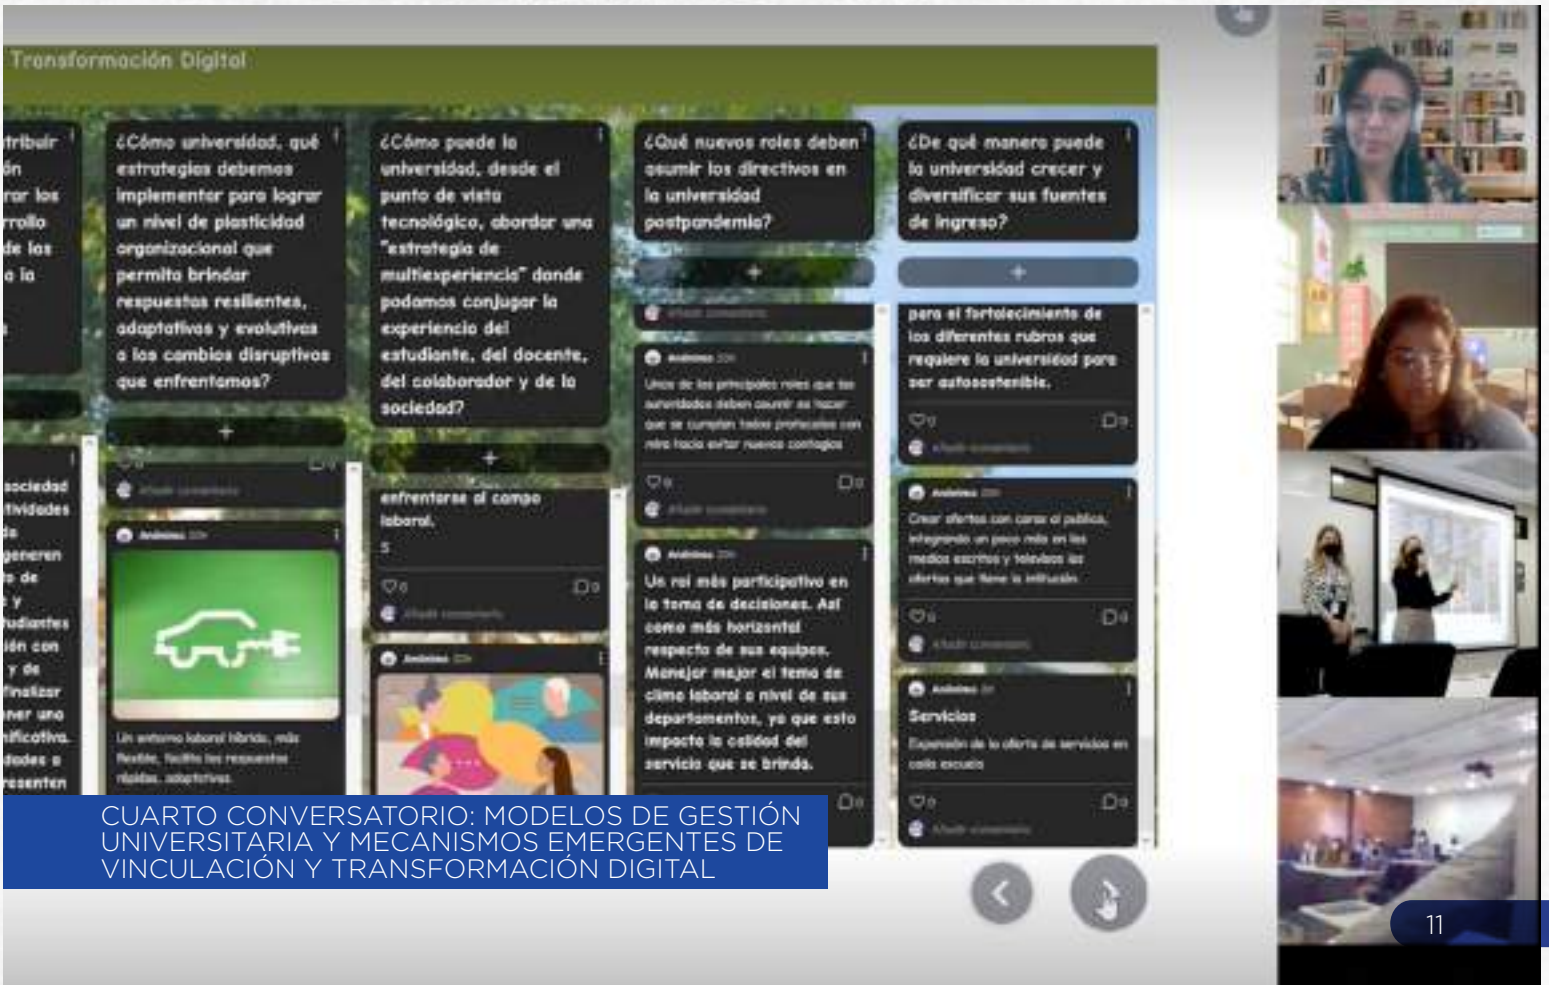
Transformación Digital

tribuir
ón
rar los
rrollo
de las
a la

¿Cómo universidad, qué estrategias debemos implementar para lograr un nivel de plasticidad organizacional que permita brindar respuestas resilientes, adaptativas y evolutivas a los cambios disruptivos que enfrentamos?

+

Añadir comentario

Anónimo

Un entorno laboral híbrido, más flexible, facilita las respuestas rápidas, adaptativas.

sociedad
tividades
ia
generen
s de
y
udiantes
ión con
y de
finalizar
ener una
ificativa.
dades a
resenten

¿Cómo puede la universidad, desde el punto de vista tecnológico, abordar una "estrategia de multiexperiencia" donde podamos conjugar la experiencia del estudiante, del docente, del colaborador y de la sociedad?

+

enfrentarse al campo laboral.
5

Añadir comentario

Anónimo

¿Qué nuevos roles deben asumir los directivos en la universidad postpandemia?

+

Añadir comentario

Anónimo

Unos de los principales roles que las autoridades deben asumir es hacer que se cumplan todos protocolos con miras hacia evitar nuevos contagios

Añadir comentario

Anónimo

Un rol más participativo en la toma de decisiones. Así como más horizontal respecto de sus equipos. Manejar mejor el tema de clima laboral a nivel de sus departamentos, ya que esto impacta la calidad del servicio que se brinda.

¿De qué manera puede la universidad crecer y diversificar sus fuentes de ingreso?

+

para el fortalecimiento de los diferentes rubros que requiere la universidad para ser autosostenible.

Añadir comentario

Anónimo

Crear ofertas con cara al publico, integrando un poco más en los medios escritos y televisos las ofertas que tiene la institución.

Añadir comentario

Anónimo

Servicios

Expansión de la oferta de servicios en cada escuela

Añadir comentario

CUARTO CONVERSATORIO: MODELOS DE GESTIÓN UNIVERSITARIA Y MECANISMOS EMERGENTES DE VINCULACIÓN Y TRANSFORMACIÓN DIGITAL

11